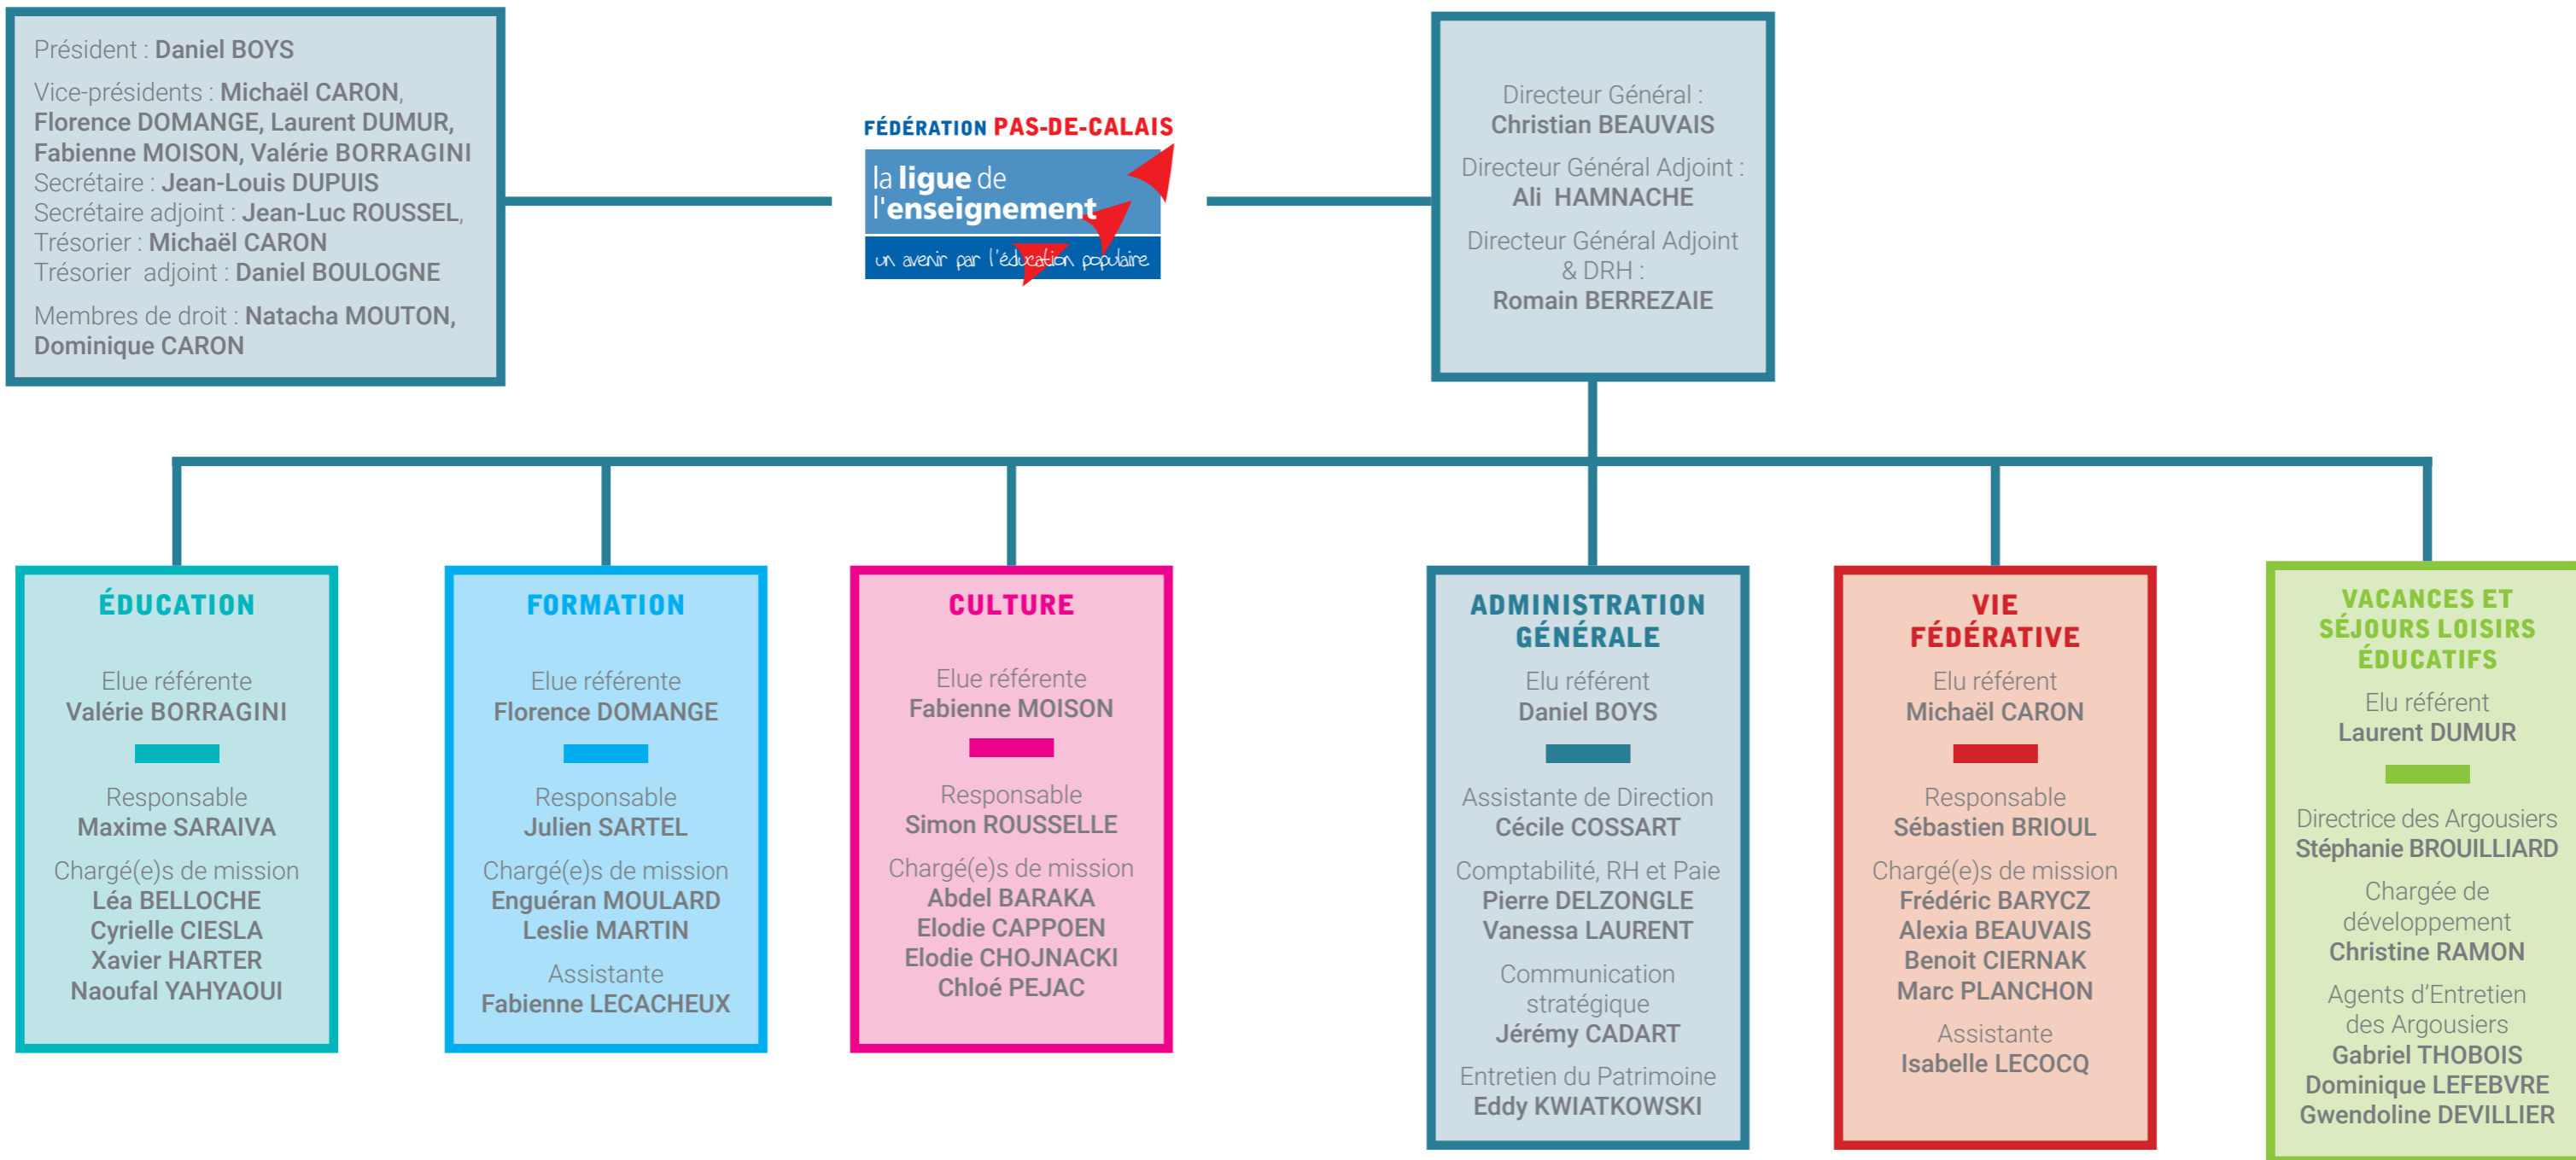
Président : Daniel BOYS

Vice-présidents : Michaël CARON, Florence DOMANGE, Laurent DUMUR, Fabienne MOISON, Valérie BORRAGINI
Secrétaire : Jean-Louis DUPUIS
Secrétaire adjoint : Jean-Luc ROUSSEL,
Trésorier : Michaël CARON
Trésorier adjoint : Daniel BOULOGNE

Membres de droit : Natacha MOUTON, Dominique CARON

FÉDÉRATION PAS-DE-CALAIS
la ligue de l'enseignement
un avenir par l'éducation populaire

Directeur Général :
Christian BEAUVAIS

Directeur Général Adjoint :
Ali HAMNACHE

Directeur Général Adjoint & DRH :
Romain BERREZAIE

ÉDUCATION

Elue référente
Valérie BORRAGINI

Responsable
Maxime SARAIVA

Chargé(e)s de mission
Léa BELLOCHE
Cyrielle CIESLA
Xavier HARTER
Naoufal YAHYAOUI

FORMATION

Elue référente
Florence DOMANGE

Responsable
Julien SARTEL

Chargé(e)s de mission
Enguéran MOULARD
Leslie MARTIN

Assistante
Fabienne LECACHEUX

CULTURE

Elue référente
Fabienne MOISON

Responsable
Simon ROUSSELLE

Chargé(e)s de mission
Abdel BARAKA
Elodie CAPPOEN
Elodie CHOJNACKI
Chloé PEJAC

ADMINISTRATION GÉNÉRALE

Elu référent
Daniel BOYS

Assistante de Direction
Cécile COSSART

Comptabilité, RH et Paie
Pierre DELZONGLE
Vanessa LAURENT

Communication stratégique
Jérémy CADART

Entretien du Patrimoine
Eddy KWIATKOWSKI

VIE FÉDÉRATIVE

Elu référent
Michaël CARON

Responsable
Sébastien BRIOUL

Chargé(e)s de mission
Frédéric BARYCZ
Alexia BEAUVAIS
Benoit CIERNAK
Marc PLANCHON

Assistante
Isabelle LECOCQ

VACANCES ET SÉJOURS LOISIRS ÉDUCATIFS

Elu référent
Laurent DUMUR

Directrice des Argousiers
Stéphanie BROUILLIARD

Chargée de développement
Christine RAMON

Agents d'Entretien des Argousiers
Gabriel THOBOIS
Dominique LEFEBVRE
Gwendoline DEVILLIER